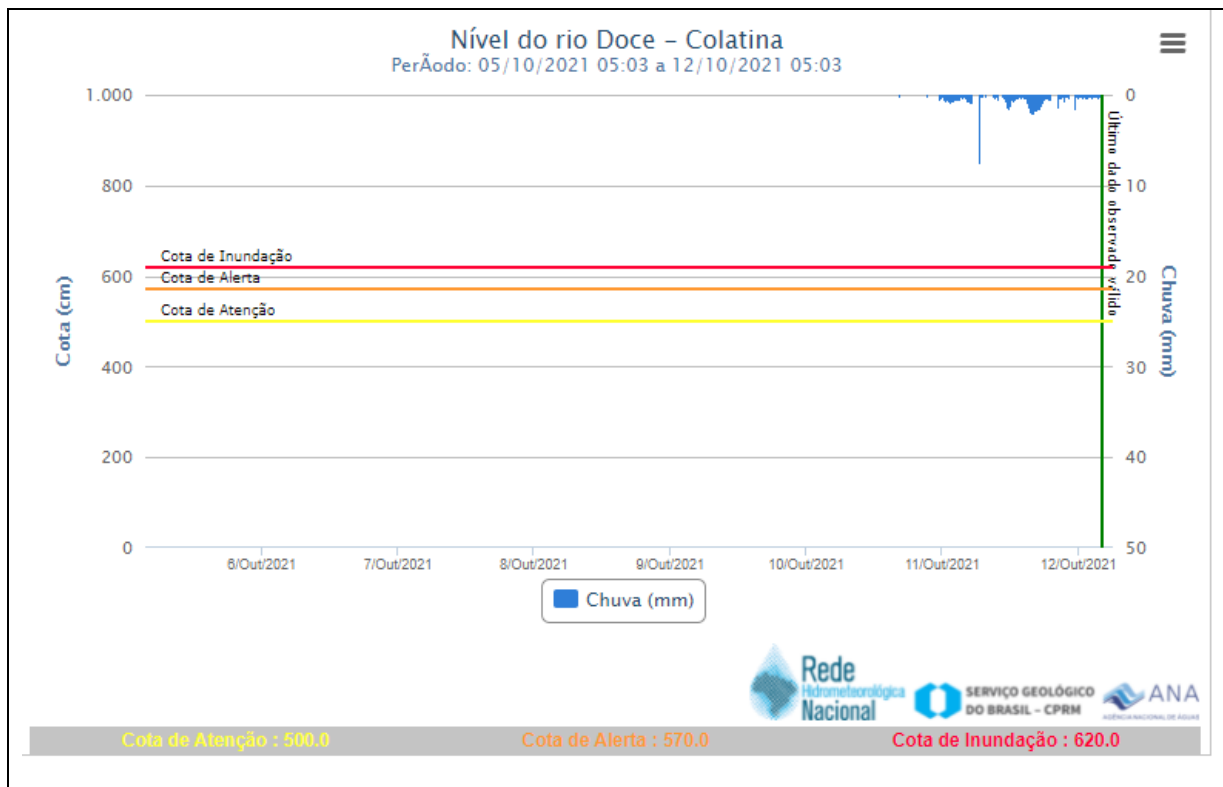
Nível do rio Doce - Colatina
PerÃodo: 05/10/2021 05:03 a 12/10/2021 05:03

Cota (cm)
1.000
800
600
400
200
0

Chuva (mm)
0
10
20
30
40
50

Cota de Inundação
Cota de Alerta
Cota de Atenção

Último dado observado válido

6/Out/2021
7/Out/2021
8/Out/2021
9/Out/2021
10/Out/2021
11/Out/2021
12/Out/2021

Chuva (mm)

Rede Hidrometeorológica Nacional
SERVIÇO GEOLÓGICO DO BRASIL - CPRM
ANA
AGÊNCIA NACIONAL DE ÁGUAS

Cota de Atenção : 500.0
Cota de Alerta : 570.0
Cota de Inundação : 620.0